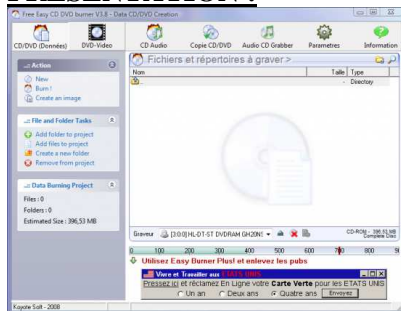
Free Easy CD DVD burner V3.8 - Data CD/DVD Creation

CD/DVD (Données)
DVD-Vidéo
CD Audio
Copie CD/DVD
Audio CD Grabber
Parametres
Information

Action
New
Burn !
Create an image

File and Folder Tasks
Add folder to project
Add files to project
Create a new folder
Remove from project

Data Burning Project
Files : 0
Folders : 0
Estimated Size : 396,53 MB

Fichiers et répertoires à graver >

| Nom | Taille | Type |
|---|---|---|
| .. | | Directory |

Graveur [3:0:0] HL-DT-ST DVDRAM GH20N

CD-ROM : 396,53 MB Complete Disc

0 100 200 300 400 500 600 700 800 9

Utilisez Easy Burner Plus! et enlevez les pubs

Vivre et Travailler aux ETATS UNIS

Pressez ici et réclamez En Ligne votre Carte Verte pour les ETATS UNIS

Un an
Deux ans
Quatre ans
Envoyez

Koyote Soft - 2008